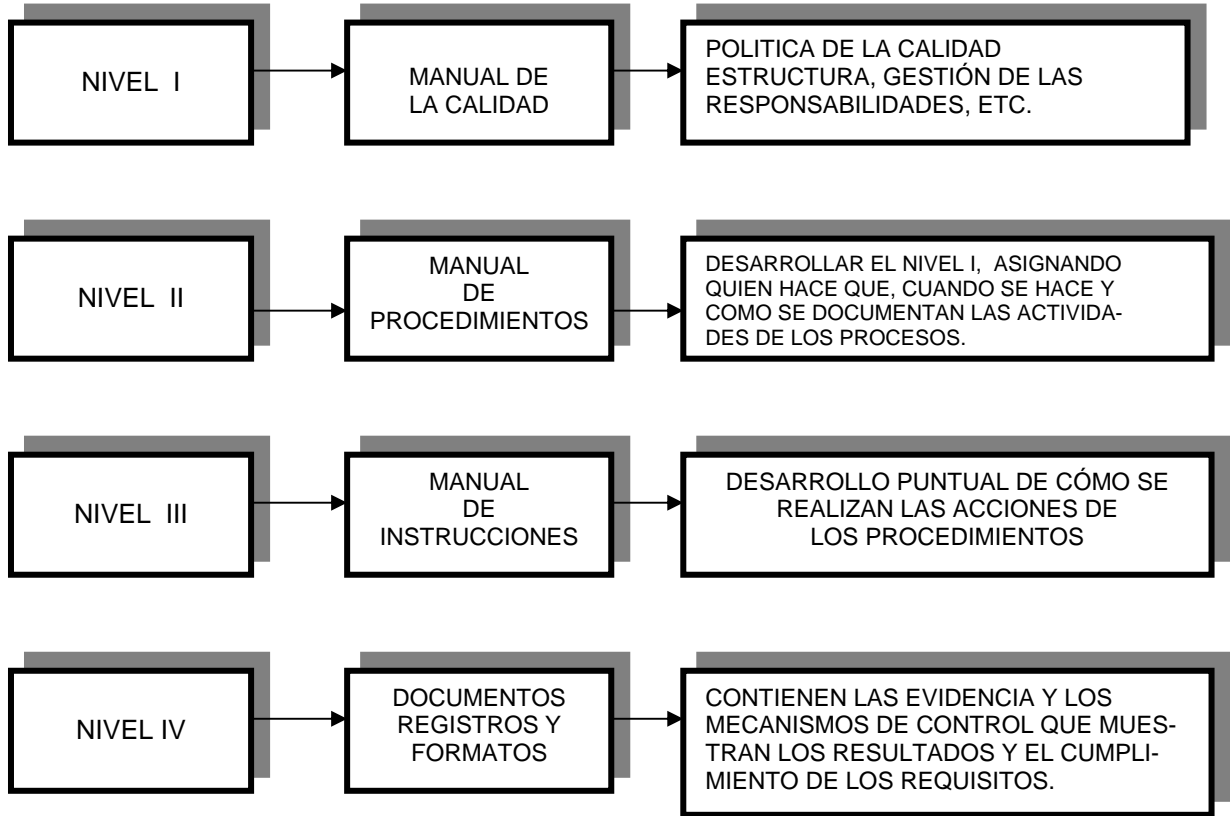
NIVEL I

MANUAL DE LA CALIDAD

POLITICA DE LA CALIDAD ESTRUCTURA, GESTIÓN DE LAS RESPONSABILIDADES, ETC.

NIVEL II

MANUAL DE PROCEDIMIENTOS

DESARROLLAR EL NIVEL I, ASIGNANDO QUIEN HACE QUE, CUANDO SE HACE Y COMO SE DOCUMENTAN LAS ACTIVIDADES DE LOS PROCESOS.

NIVEL III

MANUAL DE INSTRUCCIONES

DESARROLLO PUNTUAL DE CÓMO SE REALIZAN LAS ACCIONES DE LOS PROCEDIMIENTOS

NIVEL IV

DOCUMENTOS REGISTROS Y FORMATOS

CONTIENEN LAS EVIDENCIA Y LOS MECANISMOS DE CONTROL QUE MUESTRAN LOS RESULTADOS Y EL CUMPLIMIENTO DE LOS REQUISITOS.